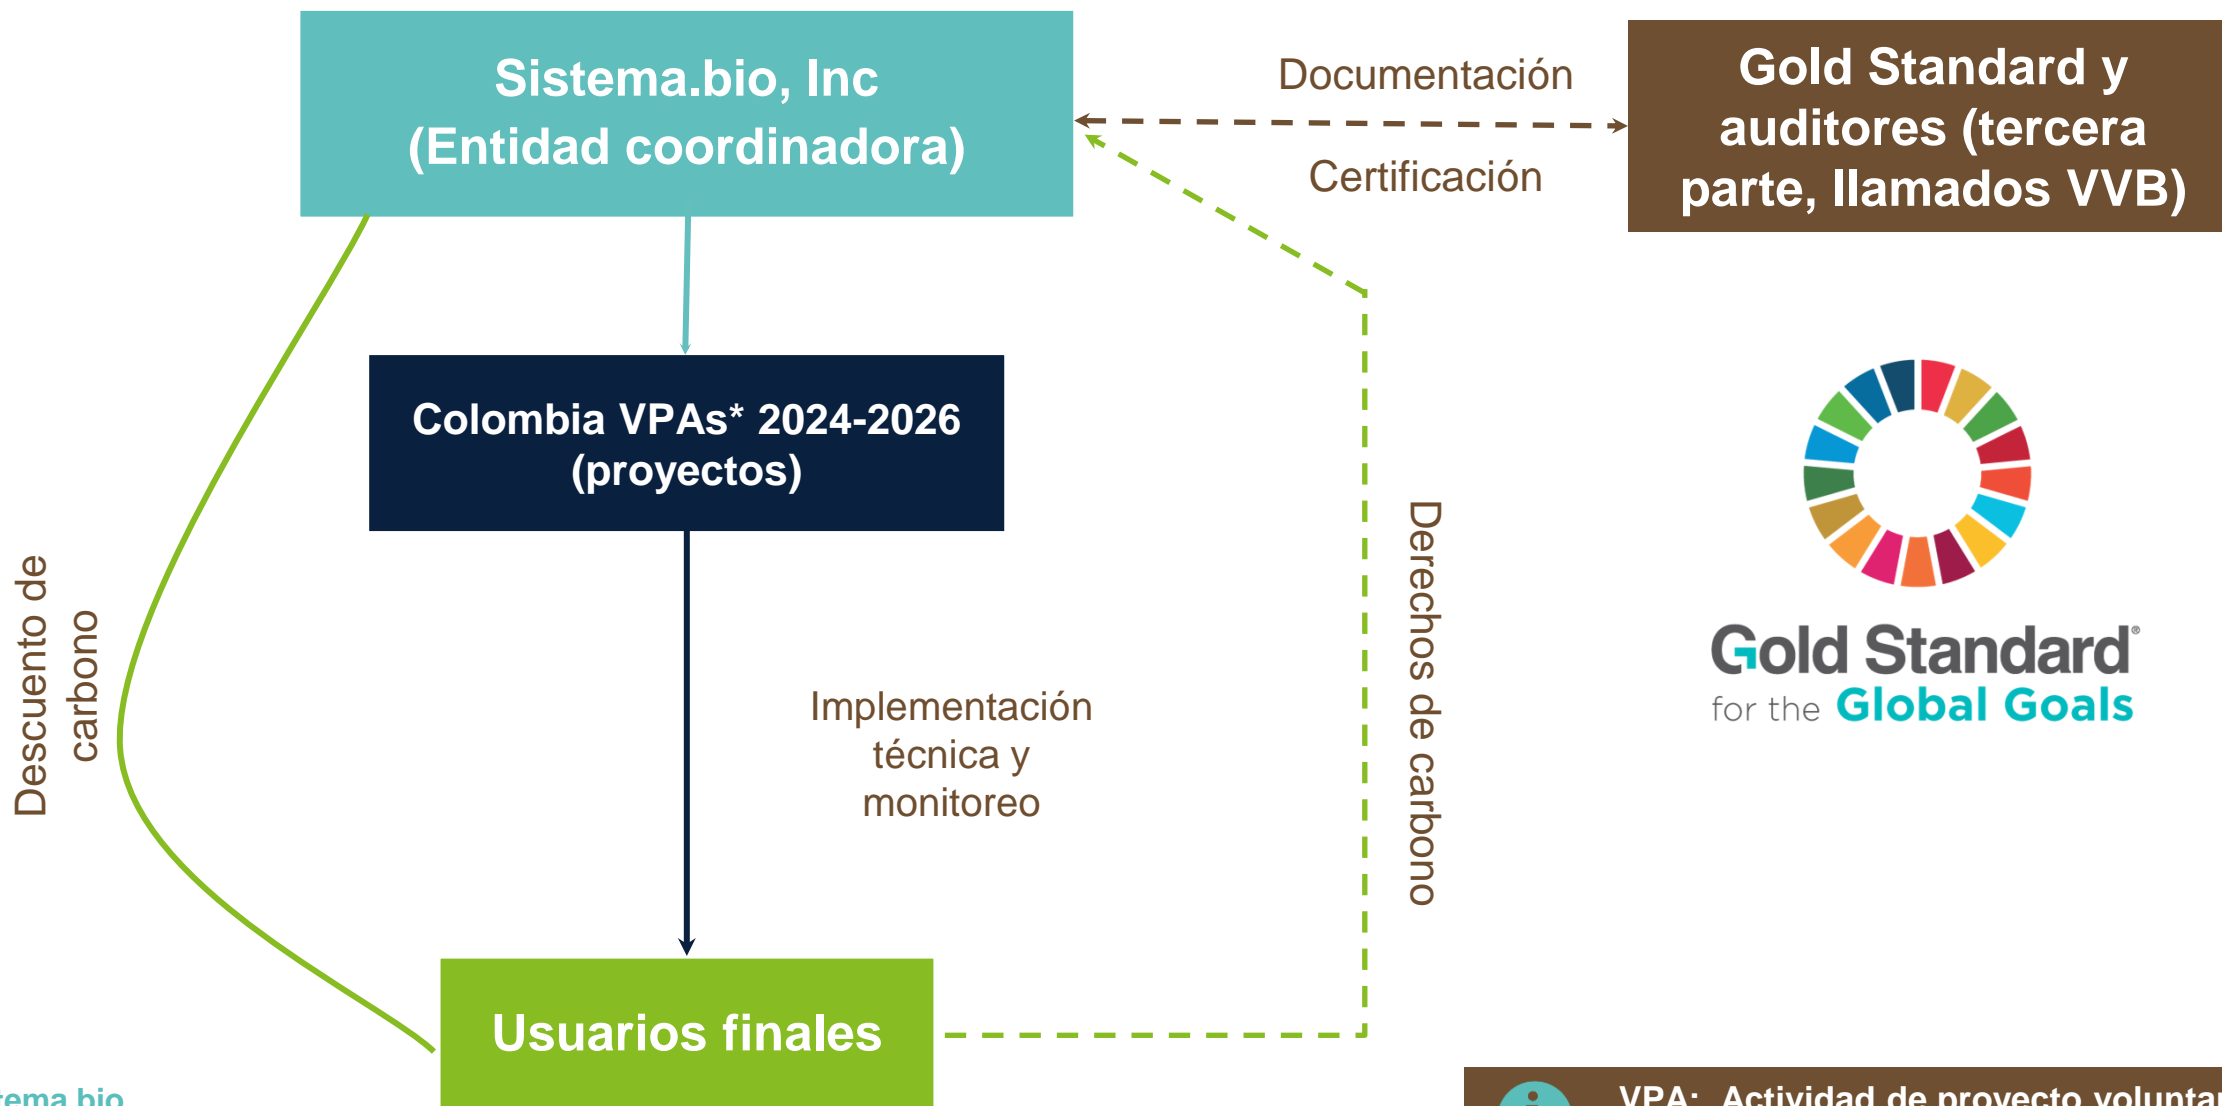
Sistema.bio, Inc
(Entidad coordinadora)

Documentación

Certificación

Gold Standard y auditores (tercera parte, llamados VVB)

Colombia VPAs* 2024-2026
(proyectos)

Descuento de carbono

Implementación técnica y monitoreo

Derechos de carbono

Gold Standard
for the Global Goals

Usuarios finales

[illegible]ema.bio

VPA: Actividad de proyecto voluntar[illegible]